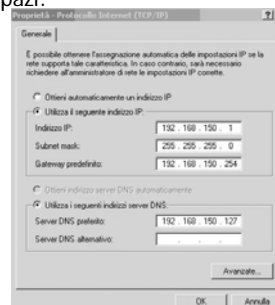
pazi:

Proprietà - Protocollo Internet (TCP/IP)

Generale

È possibile ottenere l'assegnazione automatica delle impostazioni IP se la rete supporta tale caratteristica. In caso contrario, sarà necessario richiedere all'amministratore di rete le impostazioni IP corrette.

Ottieni automaticamente un indirizzo IP

Utilizza il seguente indirizzo IP:

Indirizzo IP: 192 . 168 . 150 . 1

Subnet mask: 255 . 255 . 255 . 0

Gateway predefinito: 192 . 168 . 150 . 254

Ottieni indirizzo server DNS automaticamente

Utilizza i seguenti indirizzi server DNS:

Server DNS preferito: 192 . 168 . 150 . 127

Server DNS alternativo: . . .

Avanzate...

OK Annulla